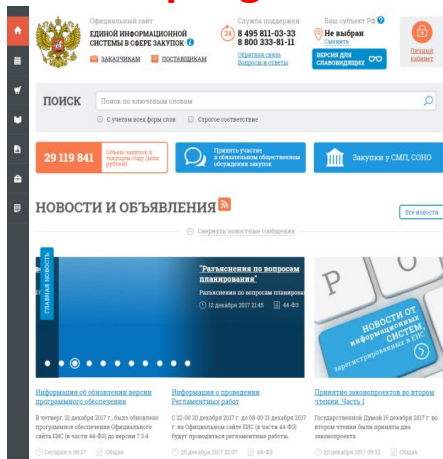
Официальный сайт
ЕДИНОЙ ИНФОРМАЦИОННОЙ СИСТЕМЫ В СФЕРЕ ЗАКУПОК
ЗАКАЗЧИКАМ ПОСТАВЩИКАМ

Служба поддержки
8 495 811-03-33
8 800 333-81-11
Обратная связь
Вопросы и ответы

Ваш субъект РФ
Не выбран
Сменить
ВЕРСИЯ ДЛЯ СЛАБОВИДЯЩИХ

Личный кабинет

ПОИСК
Поиск по ключевым словам
С учетом всех форм слов
Строгое соответствие

29 119 841
Обьем закупок в текущем году (млн рублей)

Принять участие в обязательном общественном обсуждении закупок

Закупки у СМП, СОНО

НОВОСТИ И ОБЪЯВЛЕНИЯ

Все новости

Свернуть новостные сообщения

ГЛАВНАЯ НОВОСТЬ

"Разъяснения по вопросам планирования"
Разъяснения по вопросам планирования
15 декабря 2017 21:45 44-ФЗ

НОВОСТИ ОТ информационных СИСТЕМ, зарегистрированных в ЕИС

Информация об обновлении версии программного обеспечения
В четверг, 21 декабря 2017 г., было обновлено программное обеспечение Официального сайта ЕИС (в части 44-ФЗ) до версии 7.3.4.
Сегодня в 06:27 Общая

Информация о проведении Регламентных работ
С 22-00 20 декабря 2017 г. до 08-00 21 декабря 2017 г. на Официальном сайте ЕИС (в части 44-ФЗ) будут проводиться регламентные работы.
20 декабря 2017 22:07 44-ФЗ

Принятие законопроектов во втором чтении. Часть 1
Государственной Думой 15 декабря 2017 г. во втором чтении были приняты два законопроекта
20 декабря 2017 09:32 Общая